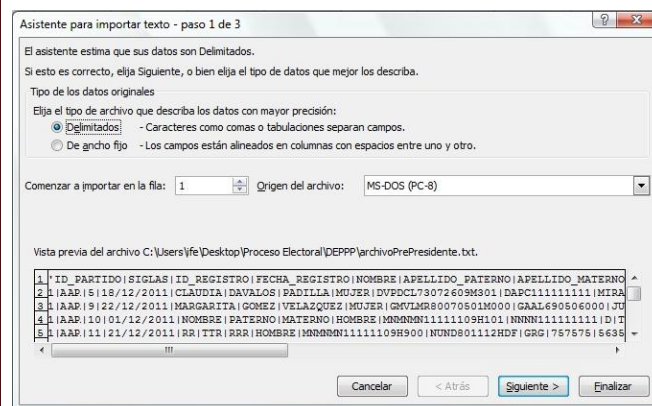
Asistente para importar texto - paso 1 de 3

El asistente estima que sus datos son Delimitados.

Si esto es correcto, elija Siguiente, o bien elija el tipo de datos que mejor los describa.

Tipo de los datos originales

Elija el tipo de archivo que describa los datos con mayor precisión:

Delimitados - Caracteres como comas o tabulaciones separan campos.

De ancho fijo - Los campos están alineados en columnas con espacios entre uno y otro.

Comenzar a importar en la fila: 1 Origen del archivo: MS-DOS (PC-8)

Vista previa del archivo C:\Users\ife\Desktop\Proceso Electoral\DEPPP\archivoPrePresidente.txt.

1 'ID_PARTIDO|SIGLAS|ID_REGISTRO|FECHA_REGISTRO|NOMBRE|APELLIDO_PATERNO|APELLIDO_MATERNO
2 1|AAP|5|18/12/2011|CLAUDIA|DAVALOS|PADILLA|MUJER|DVPDCL73072609M301|DAPC111111111|MIRA
3 1|AAP|9|22/12/2011|MARGARITA|GOMEZ|VELAZQUEZ|MUJER|GMVLMR80070501M000|GAAL690506000|JU
4 1|AAP|10|01/12/2011|NOMBRE|PATERNO|MATERNO|HOMBRE|MNMNMN11111109H101|NNNN111111111|D|T
5 1|AAP|11|21/12/2011|RR|TTR|RRR|HOMBRE|MNMNMN11111109H900|NUND801112HDF|GRG|757575|5635

Cancelar < Atrás Siguiente > Finalizar